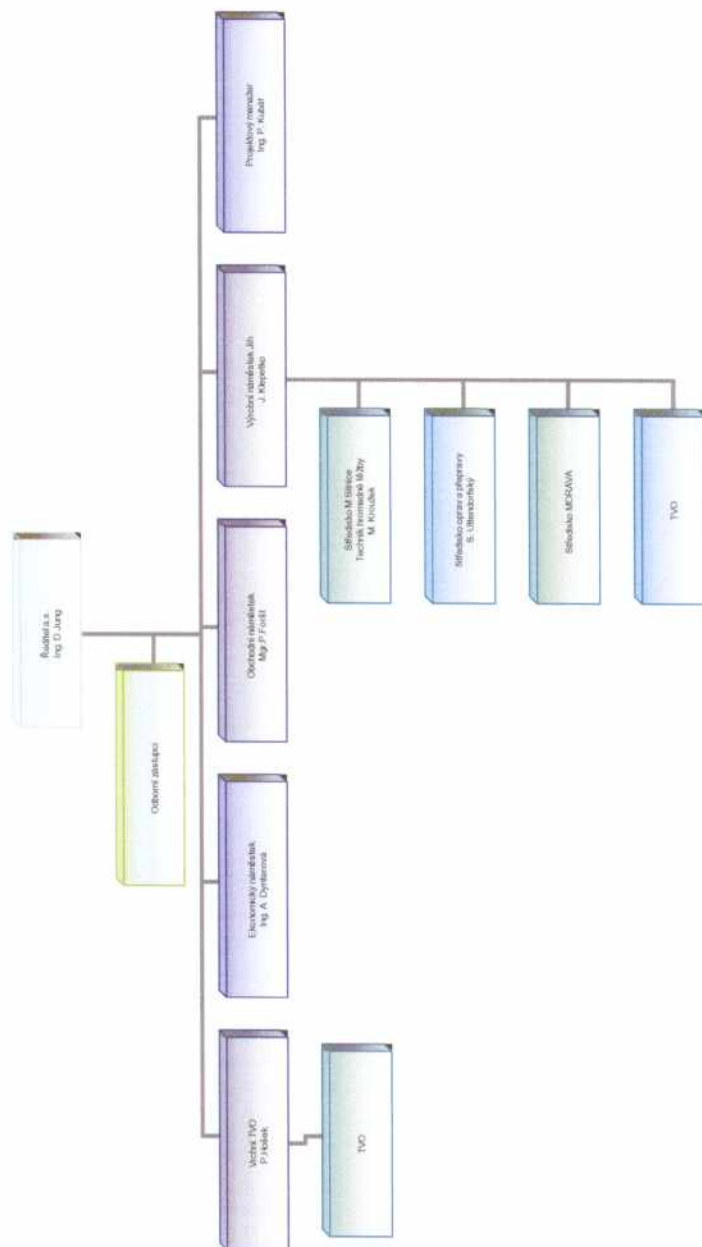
Ředitel a.s.
Ing. D. Jung

Odborní zástupci

Projektový manažer
Ing. P. Kubát

Výrobní náměstek dir.
J. Klepetko

Obchodní náměstek
Mgr. P. Fořtl

Ekonomický náměstek
Ing. A. Dyntarová

Vedoucí TVO
P. Holiek

Středisko M.Stránice
Technik hromadné těžby
M. Kroutek

Středisko oprav a přepravy
S. Uttendorfský

Středisko MORAVA

TVO

TVO